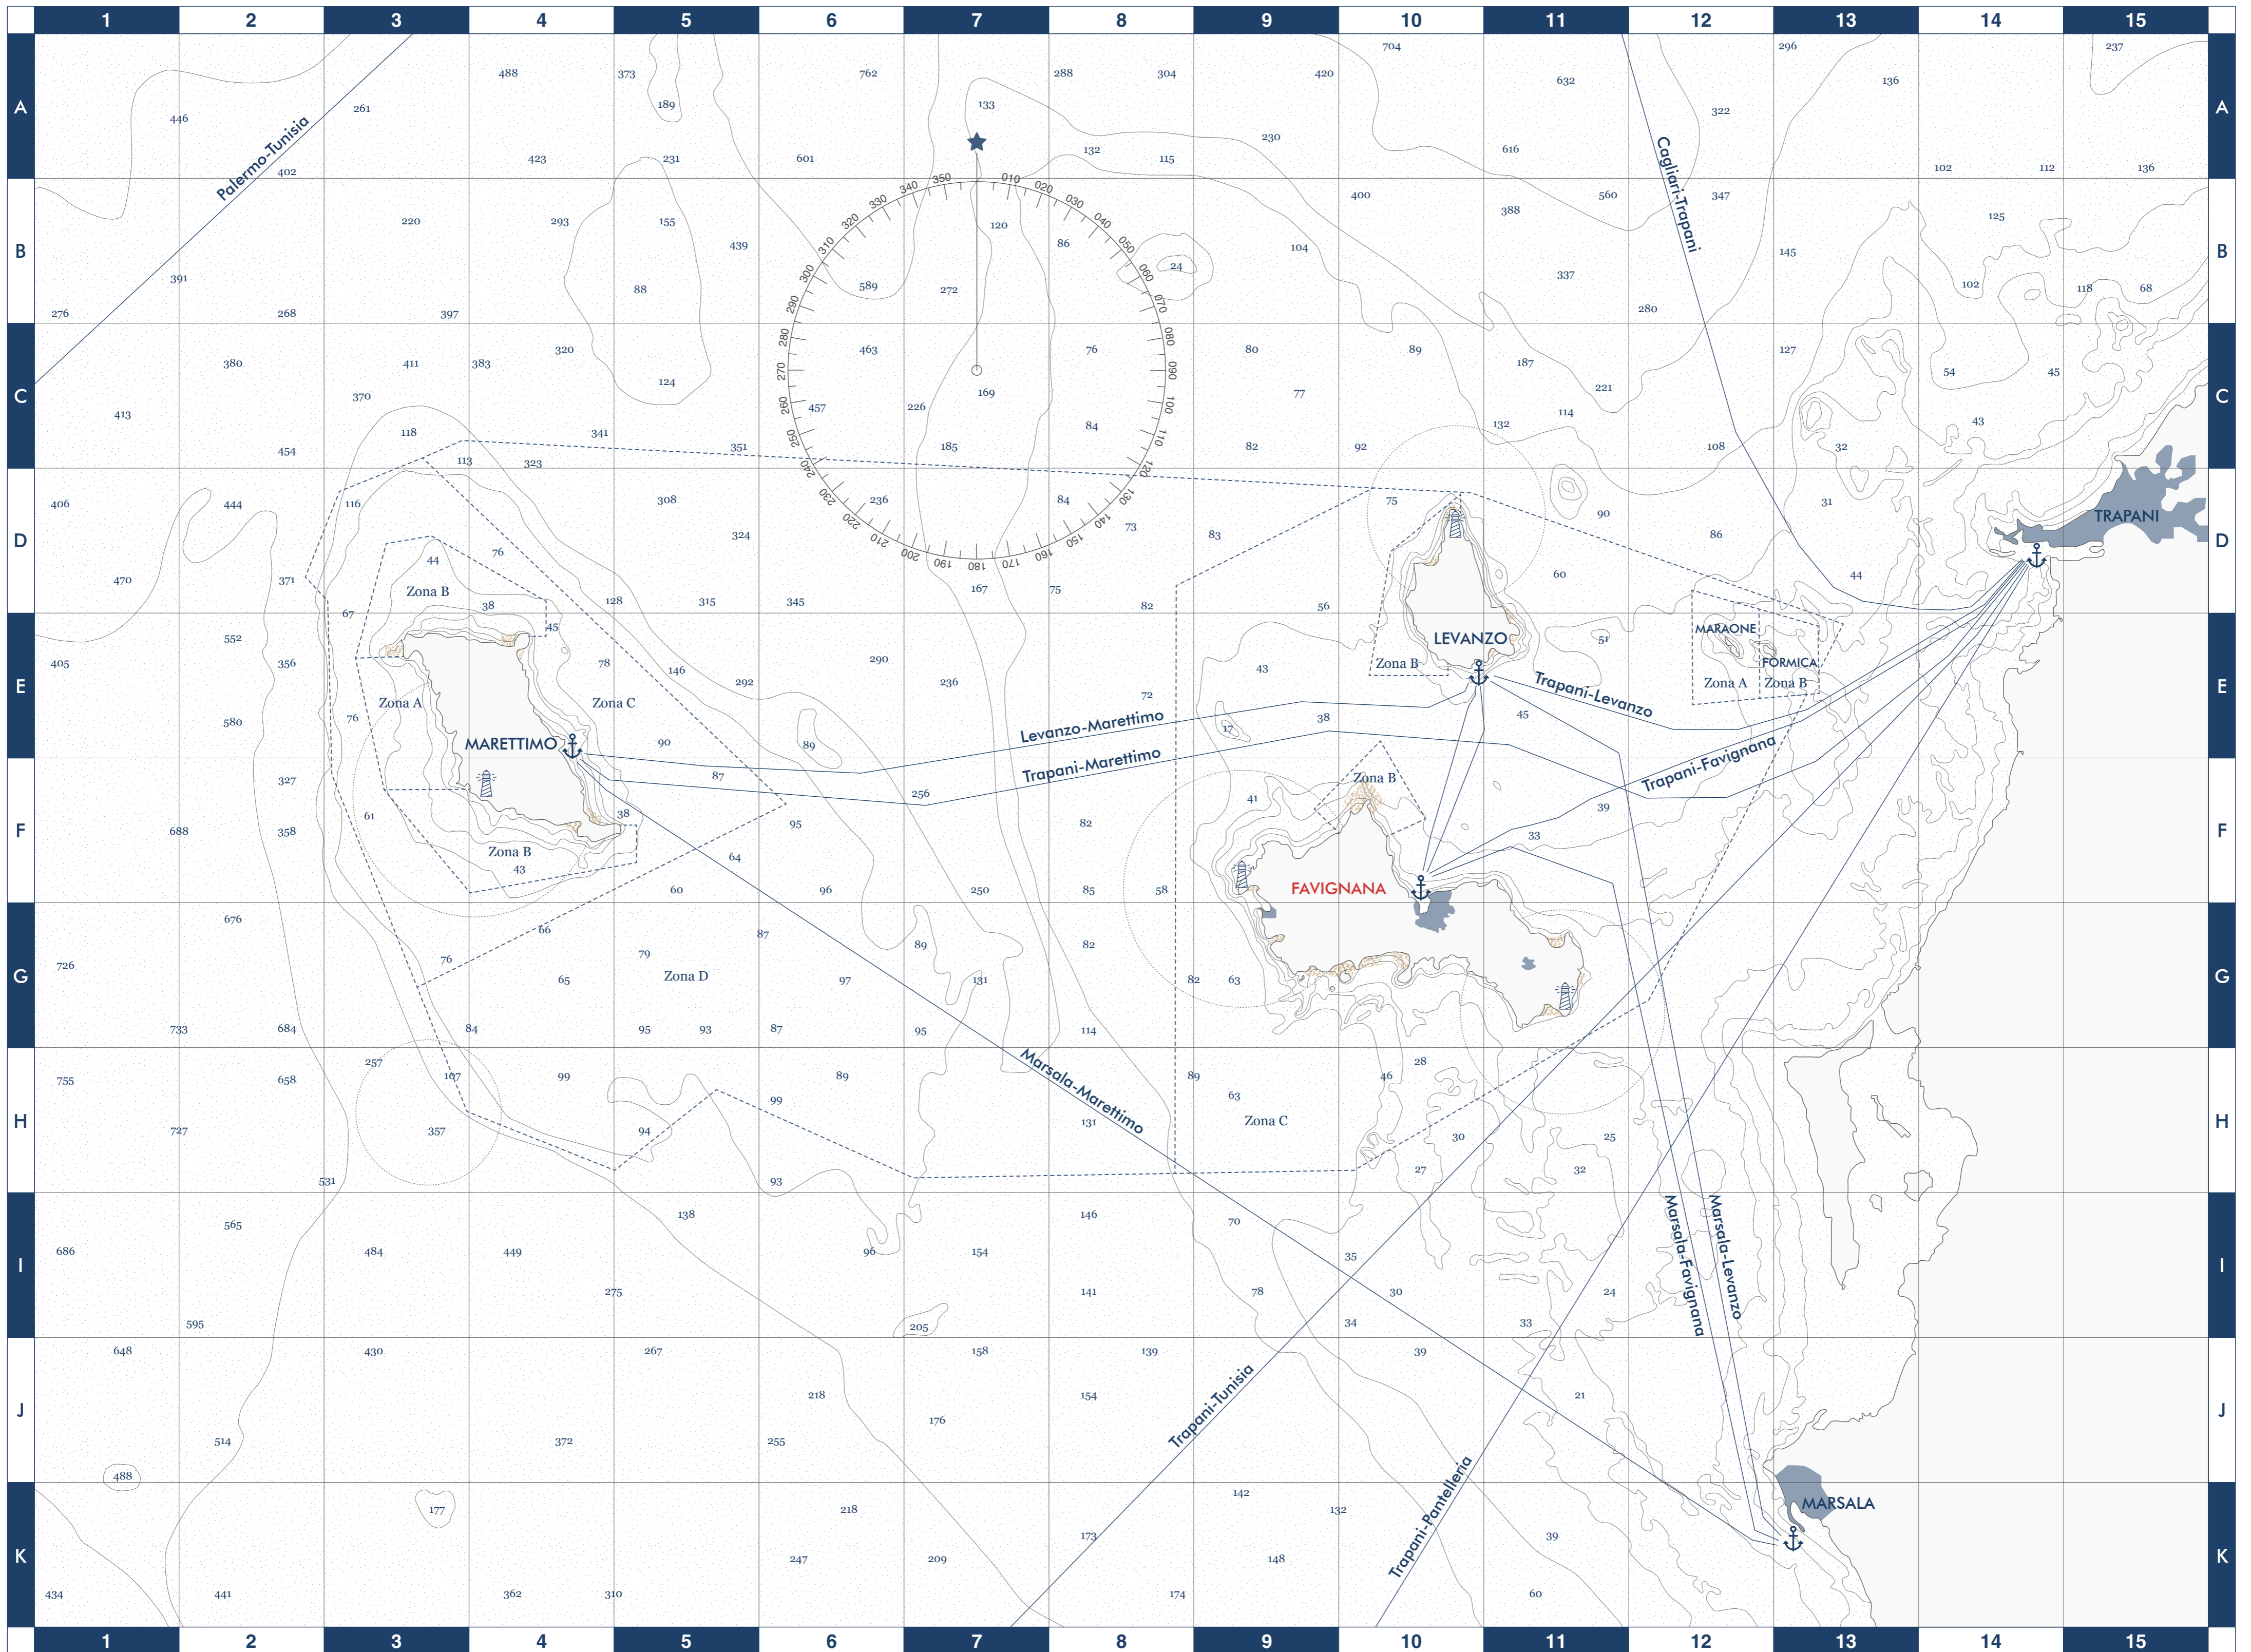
1 2 3 4 5 6 7 8 9 10 11 12 13 14 15

A B C D E F G H I J K

Palermo-Tunisia
Cagliari-Trapani
TRAPANI
LEVANZO
MARETTIMO
FAVIGNANA
MARSALA
MARAONE
FORMICA
Zona A
Zona B
Zona C
Zona D
Levanzo-Marettimo
Trapani-Marettimo
Trapani-Levanzo
Trapani-Favignana
Marsala-Marettimo
Marsala-Favignana
Marsala-Levanzo
Trapani-Tunisia
Trapani-Pantelleria

010 020 030 040 050 060 070 080 090 100 110 120 130 140 150 160 170 180 190 200 210 220 230 240 250 260 270 280 290 300 310 320 330 340 350

446 261 488 373 189 762 133 288 304 420 704 632 296 136 237
402 423 231 601 132 115 230 616 322 102 112 136
220 293 155 439 120 86 24 104 400 388 560 347 125
391 88 589 272 337 280 145 102 118 68
276 268 397
380 411 383 320 463 76 80 89 187 127 54 45
370 124 457 226 169 77 221
413 118 341 84 114 43
454 113 323 351 185 82 92 132 108 32
406 444 116 308 236 84 73 75 90 31
76 44 324 83 86
470 371 60 44
Zona B 38 128 315 345 167 75 82 56
67 45 51
405 552 356 78 146 292 290 236 43
580 76 72 38 45
90 89 17
327 87 256 41
688 358 61 38 95 82 39
43 64 33
60 96 250 85 58
676 66 87 89 82
726 76 79 97 131 82 63
65
733 684 84 95 93 87 95 114 28
755 658 257 107 99 89 89 63 46
727 357 94 99 131 30 25
531 93 27 32
138 146 70
686 565 484 449 96 154 35
275 141 78 30 24
595 205 34 33
648 430 267 158 139 39
218 154 21
514 372 255 176
488
177 218 142 132
173 39
247 209 148
434 441 362 310 174 60